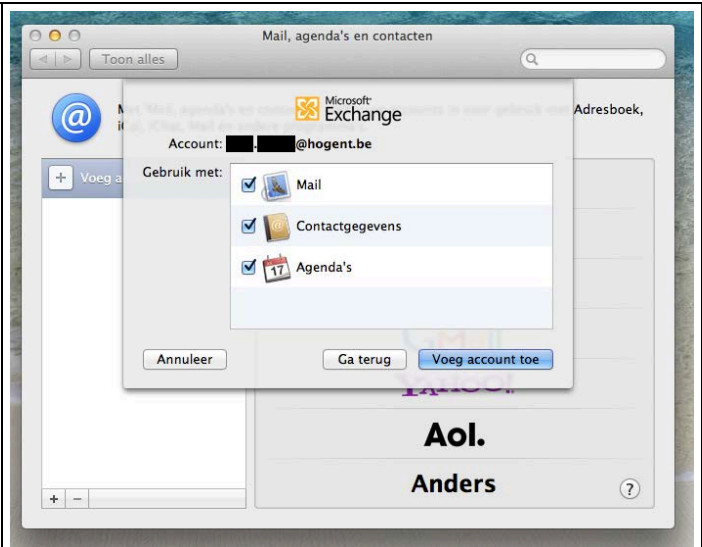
Mail, agenda's en contacten

Toon alles

Adresboek,

Voeg a

Microsoft Exchange

Account: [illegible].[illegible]@hogent.be

Gebruik met:

Mail

Contactgegevens

17 Agenda's

Annuleer

Ga terug

Voeg account toe

Gmail

YAHOO!

Aol.

Anders

?

+ −